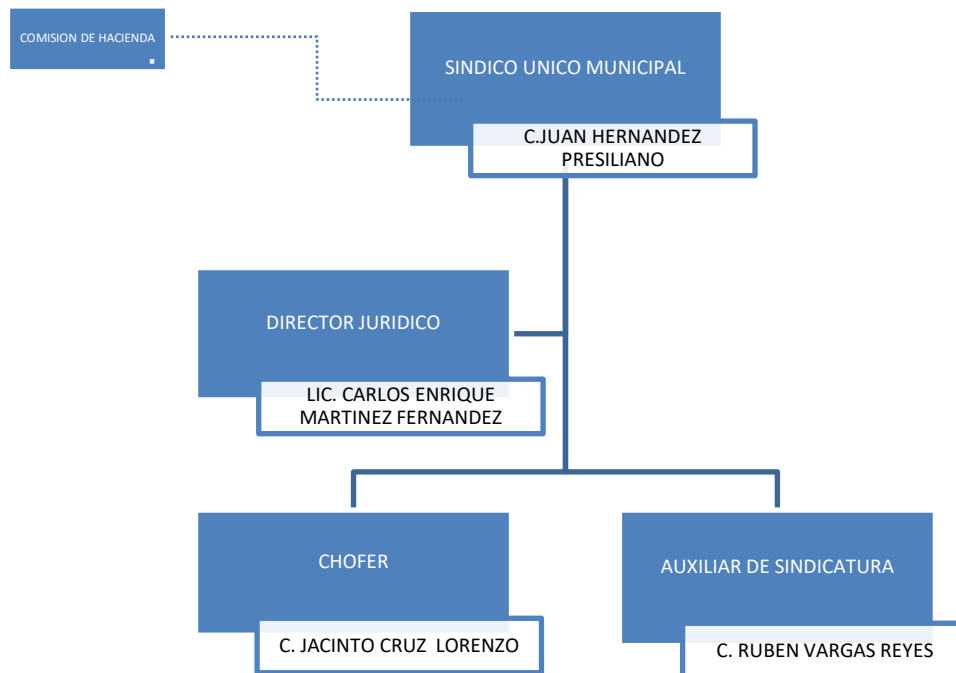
COMISION DE HACIENDA

SINDICO UNICO MUNICIPAL

C.JUAN HERNANDEZ PRESILIANO

DIRECTOR JURIDICO

LIC. CARLOS ENRIQUE MARTINEZ FERNANDEZ

CHOFER

C. JACINTO CRUZ LORENZO

AUXILIAR DE SINDICATURA

C. RUBEN VARGAS REYES